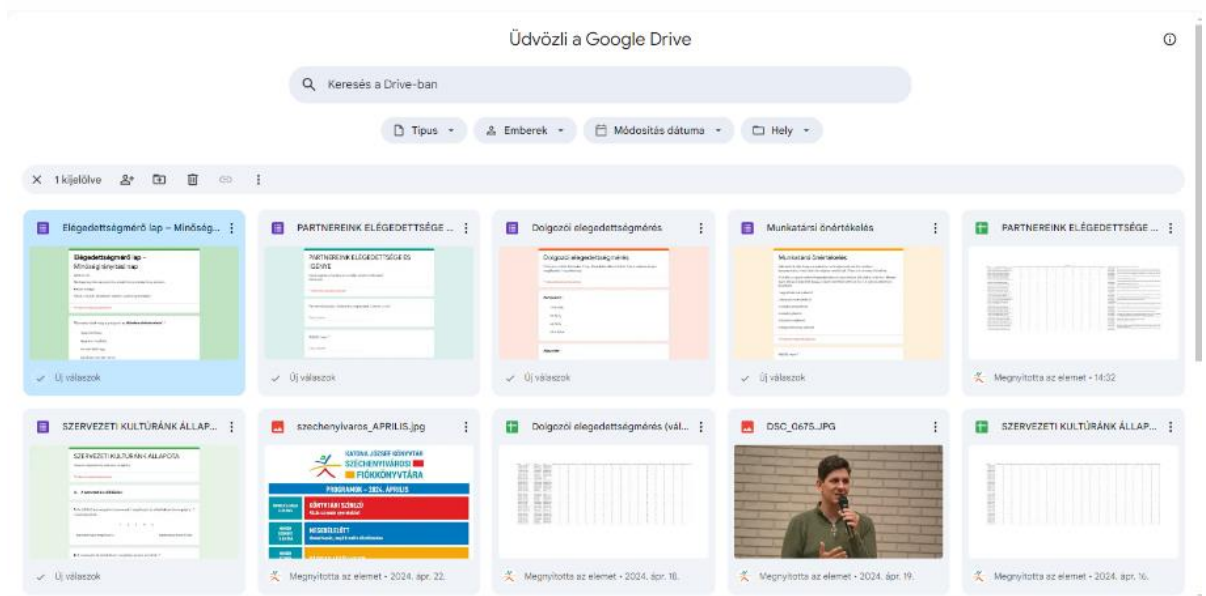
Üdvözli a Google Drive

Keresés a Drive-ban

Típus
Emberek
Módosítás dátuma
Hely

1 kijelölve

Elégedettségmérő lap – Minőség...
Elégedettségmérő lap – Minőségirányítási lap
Új válaszok

PARTNEREINK ELÉGEDETTSÉGE ...
PARTNEREINK ELÉGEDETTSÉGE ÉS IGÉNYE
Új válaszok

Dolgozói elegedettségmérés
Dolgozói elegedettségmérés
Új válaszok

Munkatársi önértékelés
Munkatársi önértékelés
Új válaszok

PARTNEREINK ELÉGEDETTSÉGE ...
Megnyitotta az elemet • 14:32

SZERVEZETI KULTÚRÁNK ÁLLAP...
SZERVEZETI KULTÚRÁNK ÁLLAPOTA
Új válaszok

szechenyivaros_APRILIS.jpg
KATONA JÓZSEF KÖNYVTÁR SZÉCHENYIVÁROSI FIÓKKÖNYVTÁRA
PROGRAMOK – 2024. ÁPRILIS
Megnyitotta az elemet • 2024. ápr. 22.

Dolgozói elegedettségmérés (vál...
Megnyitotta az elemet • 2024. ápr. 18.

DSC_0675..JPG
Megnyitotta az elemet • 2024. ápr. 19.

SZERVEZETI KULTÚRÁNK ÁLLAP...
Megnyitotta az elemet • 2024. ápr. 16.